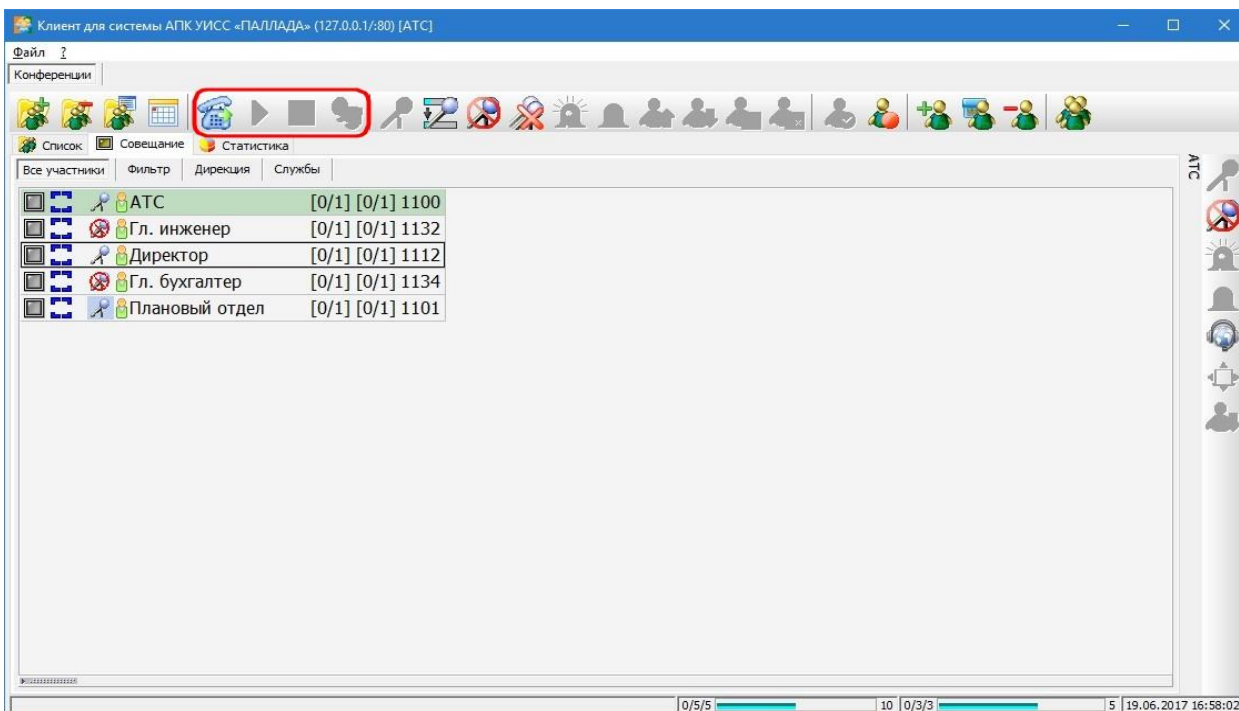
Клиент для системы АПК УИСС «ПАЛЛАДА» (127.0.0.1/:80) [АТС]

Файл ?

Конференции

Список Совещание Статистика

Все участники Фильтр Дирекция Службы

АТС [0/1] [0/1] 1100
Гл. инженер [0/1] [0/1] 1132
Директор [0/1] [0/1] 1112
Гл. бухгалтер [0/1] [0/1] 1134
Плановый отдел [0/1] [0/1] 1101

АТС

0/5/5 10 0/3/3 5 19.06.2017 16:58:02